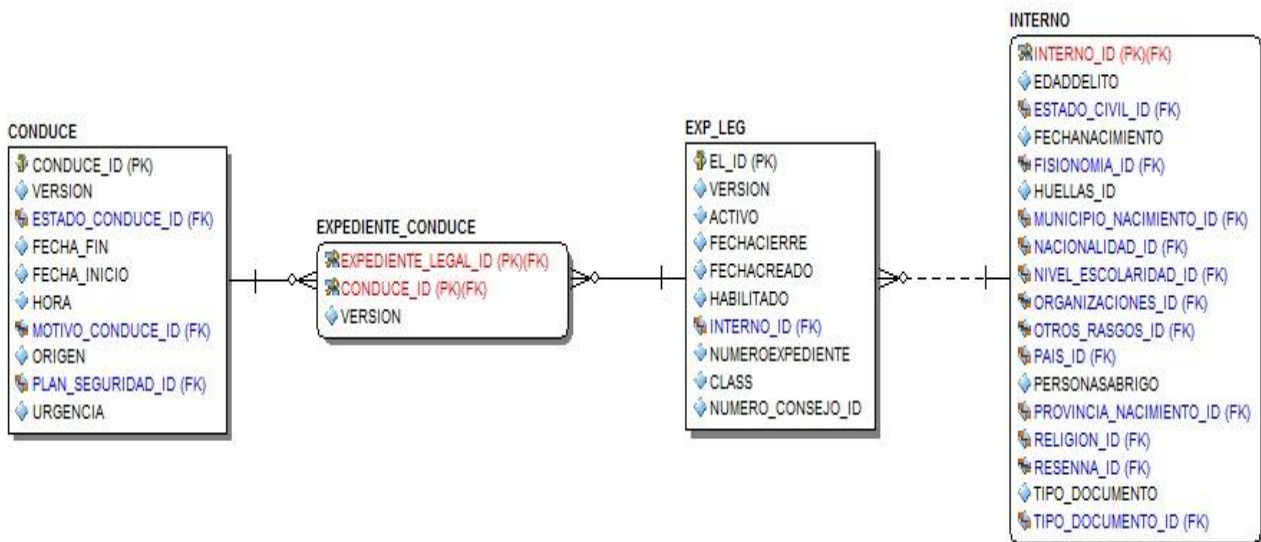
CONDUCE
CONDUCE_ID (PK)
VERSION
ESTADO_CONDUCE_ID (FK)
FECHA_FIN
FECHA_INICIO
HORA
MOTIVO_CONDUCE_ID (FK)
ORIGEN
PLAN_SEGURIDAD_ID (FK)
URGENCIA

EXPEDIENTE_CONDUCE
EXPEDIENTE_LEGAL_ID (PK)(FK)
CONDUCE_ID (PK)(FK)
VERSION

EXP_LEG
EL_ID (PK)
VERSION
ACTIVO
FECHACIERRE
FECHACREADO
HABILITADO
INTERNO_ID (FK)
NUMEROEXPEDIENTE
CLASS
NUMERO_CONSEJO_ID

INTERNO
INTERNO_ID (PK)(FK)
EDADDELITO
ESTADO_CIVIL_ID (FK)
FECHANACIMIENTO
FISIONOMIA_ID (FK)
HUELLAS_ID
MUNICIPIO_NACIMIENTO_ID (FK)
NACIONALIDAD_ID (FK)
NIVEL_ESCOLARIDAD_ID (FK)
ORGANIZACIONES_ID (FK)
OTROS_RASGOS_ID (FK)
PAIS_ID (FK)
PERSONASABRIGO
PROVINCIA_NACIMIENTO_ID (FK)
RELIGION_ID (FK)
RESENNA_ID (FK)
TIPO_DOCUMENTO
TIPO_DOCUMENTO_ID (FK)